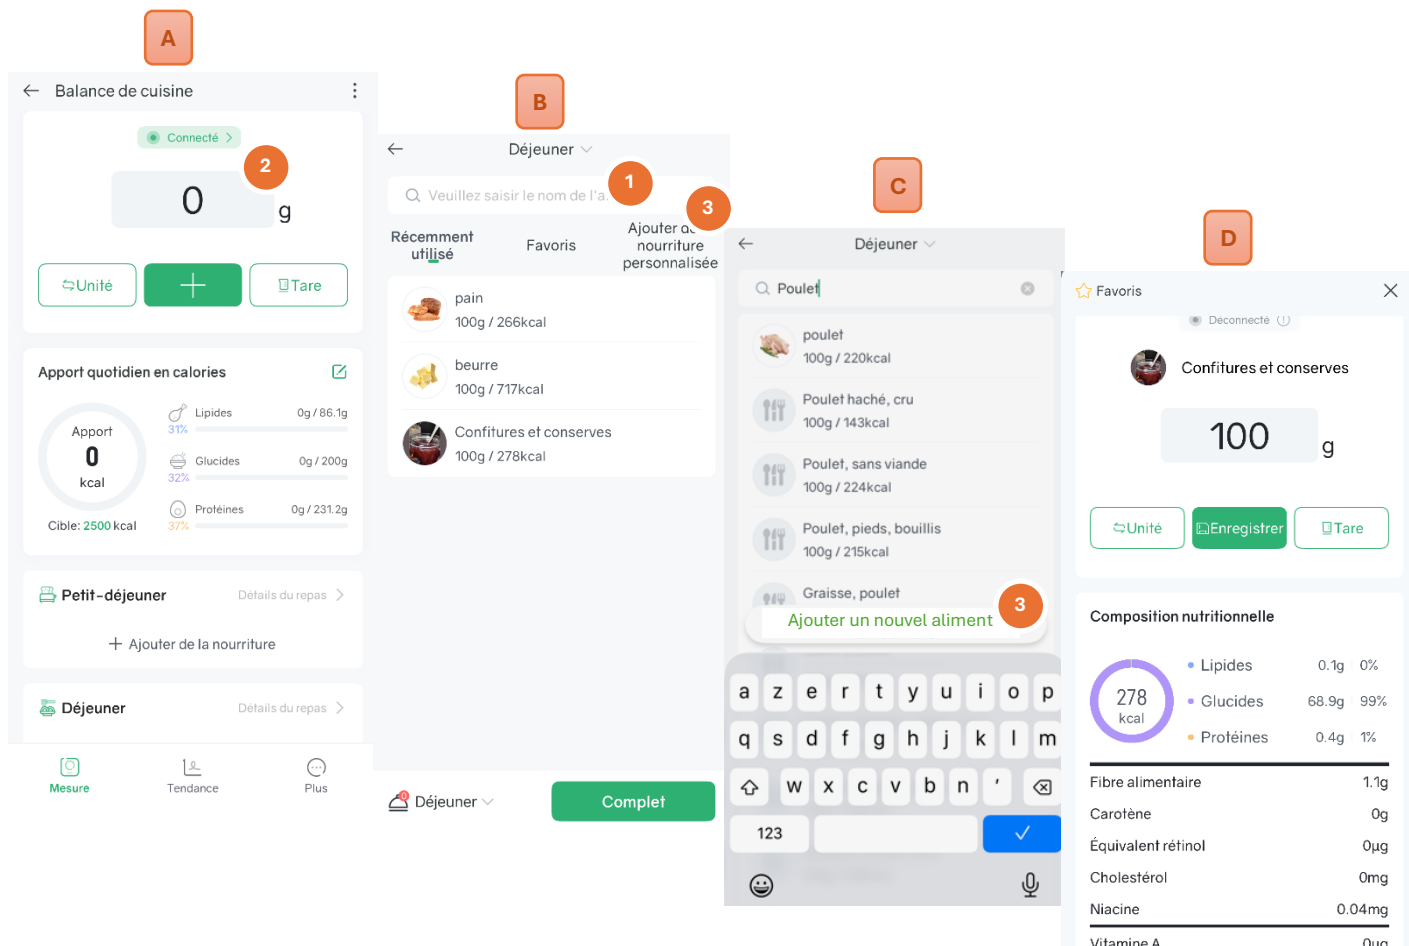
A

Balance de cuisine

Connecté

2

0 g

Unité

Tare

Apport quotidien en calories

Apport
0
kcal

Cible: 2500 kcal

Lipides 0g / 86.1g
31%

Glucides 0g / 200g
32%

Protéines 0g / 231.2g
37%

Petit-déjeuner Détails du repas

Ajouter de la nourriture

Déjeuner Détails du repas

Mesure Tendance Plus

B

Déjeuner

Veuillez saisir le nom de l'a

1

3

Récemment utilisé

Favoris

Ajouter de nourriture personnalisée

pain
100g / 266kcal

beurre
100g / 717kcal

Confitures et conserves
100g / 278kcal

Déjeuner

Complet

C

Déjeuner

Poulet

poulet
100g / 220kcal

Poulet haché, cru
100g / 143kcal

Poulet, sans viande
100g / 224kcal

Poulet, pieds, bouillis
100g / 215kcal

Graisse, poulet

Ajouter un nouvel aliment

3

a z e r t y u i o p
q s d f g h j k l m
w x c v b n '
123

D

Favoris

Déconnecté

Confitures et conserves

100 g

Unité

Enregistrer

Tare

Composition nutritionnelle

278
kcal

| Lipides | 0.1g | 0% |
|---|---|---|
| Glucides | 68.9g | 99% |
| Protéines | 0.4g | 1% |

| Fibre alimentaire | 1.1g |
|---|---|
| Carotène | 0g |
| Équivalent rétinol | 0µg |
| Cholestérol | 0mg |
| Niacine | 0.04mg |
| Vitamine A | 0µg |